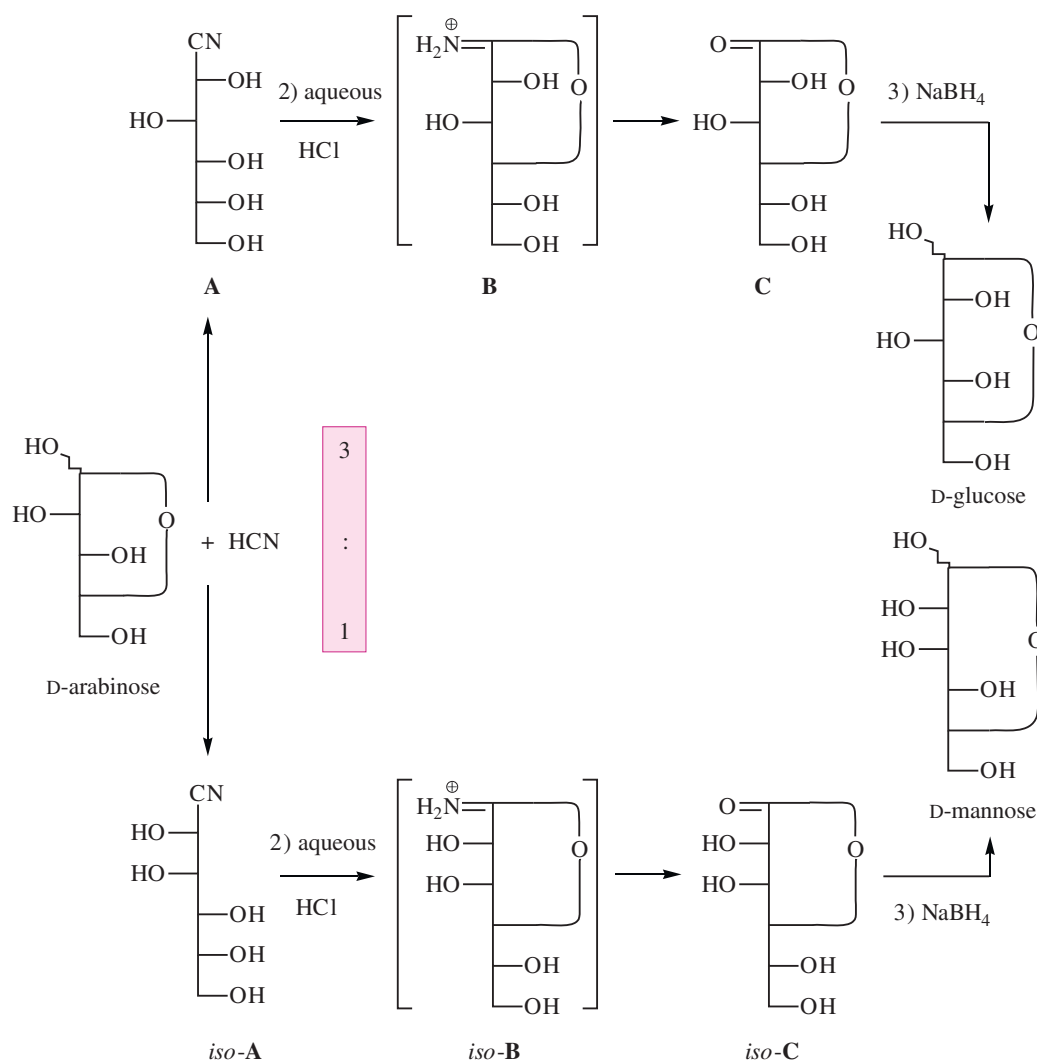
CN
OH
HO
OH
OH
OH
A

2) aqueous
HCl

$H_2\overset{\oplus}{N}$
OH
O
HO
OH
OH
B

O
OH
O
HO
OH
OH
C

3) $NaBH_4$

HO
OH
HO
O
OH
OH
D-glucose

HO
HO
O
OH
OH
D-arabinose

+ HCN

3
:
1

HO
HO
HO
O
OH
OH
D-mannose

CN
HO
HO
OH
OH
OH
iso-A

2) aqueous
HCl

$H_2\overset{\oplus}{N}$
HO
O
HO
OH
OH
iso-B

O
HO
O
HO
OH
OH
iso-C

3) $NaBH_4$